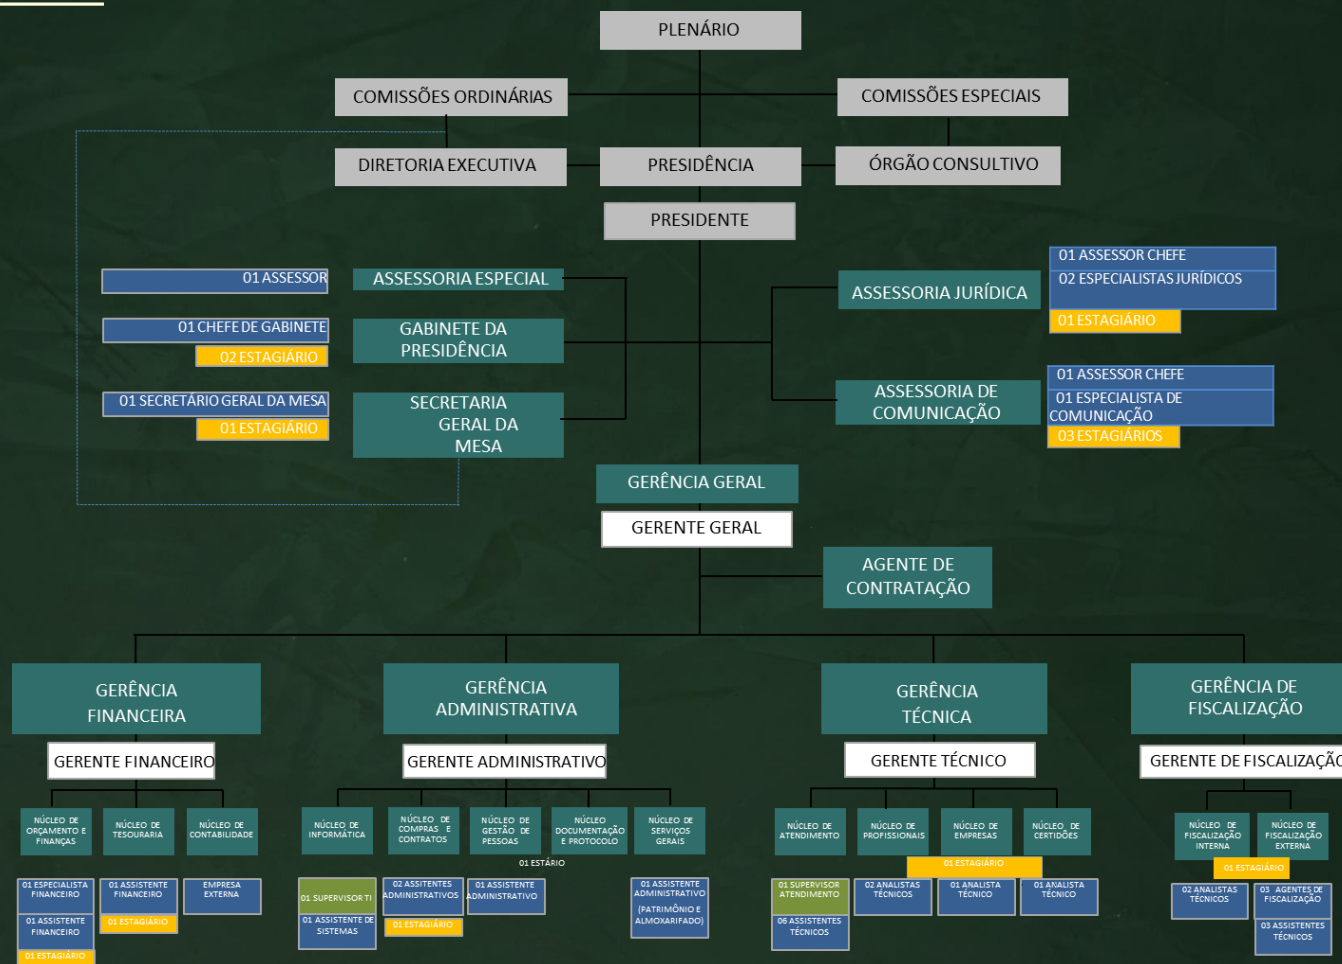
PLENÁRIO

COMISSÕES ORDINÁRIAS

COMISSÕES ESPECIAIS

DIRETORIA EXECUTIVA

PRESIDÊNCIA

ÓRGÃO CONSULTIVO

PRESIDENTE

01 ASSESSOR

ASSESSORIA ESPECIAL

01 CHEFE DE GABINETE

02 ESTAGIÁRIO

GABINETE DA PRESIDÊNCIA

01 SECRETÁRIO GERAL DA MESA

01 ESTAGIÁRIO

SECRETARIA GERAL DA MESA

01 ASSESSOR CHEFE

02 ESPECIALISTAS JURÍDICOS

01 ESTAGIÁRIO

ASSESSORIA JURÍDICA

01 ASSESSOR CHEFE

01 ESPECIALISTA DE COMUNICAÇÃO

03 ESTAGIÁRIOS

ASSESSORIA DE COMUNICAÇÃO

GERÊNCIA GERAL

GERENTE GERAL

AGENTE DE CONTRATAÇÃO

GERÊNCIA FINANCEIRA

GERENTE FINANCEIRO

NÚCLEO DE ORÇAMENTO E FINANÇAS

NÚCLEO DE TESOURARIA

NÚCLEO DE CONTABILIDADE

01 ESPECIALISTA FINANCEIRO

01 ASSISTENTE FINANCEIRO

01 ESTAGIÁRIO

01 ASSISTENTE FINANCEIRO

01 ESTAGIÁRIO

EMPRESA EXTERNA

GERÊNCIA ADMINISTRATIVA

GERENTE ADMINISTRATIVO

NÚCLEO DE INFORMÁTICA

NÚCLEO DE COMPRAS E CONTRATOS

NÚCLEO DE GESTÃO DE PESSOAS

NÚCLEO DOCUMENTAÇÃO E PROTOCOLO

NÚCLEO DE SERVIÇOS GERAIS

01 ESTÁRIO

01 SUPERVISOR TI

01 ASSISTENTE DE SISTEMAS

02 ASSITENTES ADMINISTRATIVOS

01 ESTAGIÁRIO

01 ASSISTENTE ADMINISTRATIVO

01 ASSISTENTE ADMINISTRATIVO (PATRIMÔNIO E ALMOXARIFADO)

GERÊNCIA TÉCNICA

GERENTE TÉCNICO

NÚCLEO DE ATENDIMENTO

NÚCLEO DE PROFISSIONAIS

NÚCLEO DE EMPRESAS

NÚCLEO DE CERTIDÕES

01 ESTAGIÁRIO

01 SUPERVISOR ATENDIMENTO

06 ASSISTENTES TÉCNICOS

02 ANALISTAS TÉCNICOS

01 ANALISTA TÉCNICO

01 ANALISTA TÉCNICO

GERÊNCIA DE FISCALIZAÇÃO

GERENTE DE FISCALIZAÇÃ

NÚCLEO DE FISCALIZAÇÃO INTERNA

NÚCLEO DE FISCALIZAÇÃO EXTERNA

01 ESTAGIÁRIO

02 ANALISTAS TÉCNICOS

03 AGENTES DE FISCALIZAÇÃO

03 ASSISTENTES TÉCNICOS